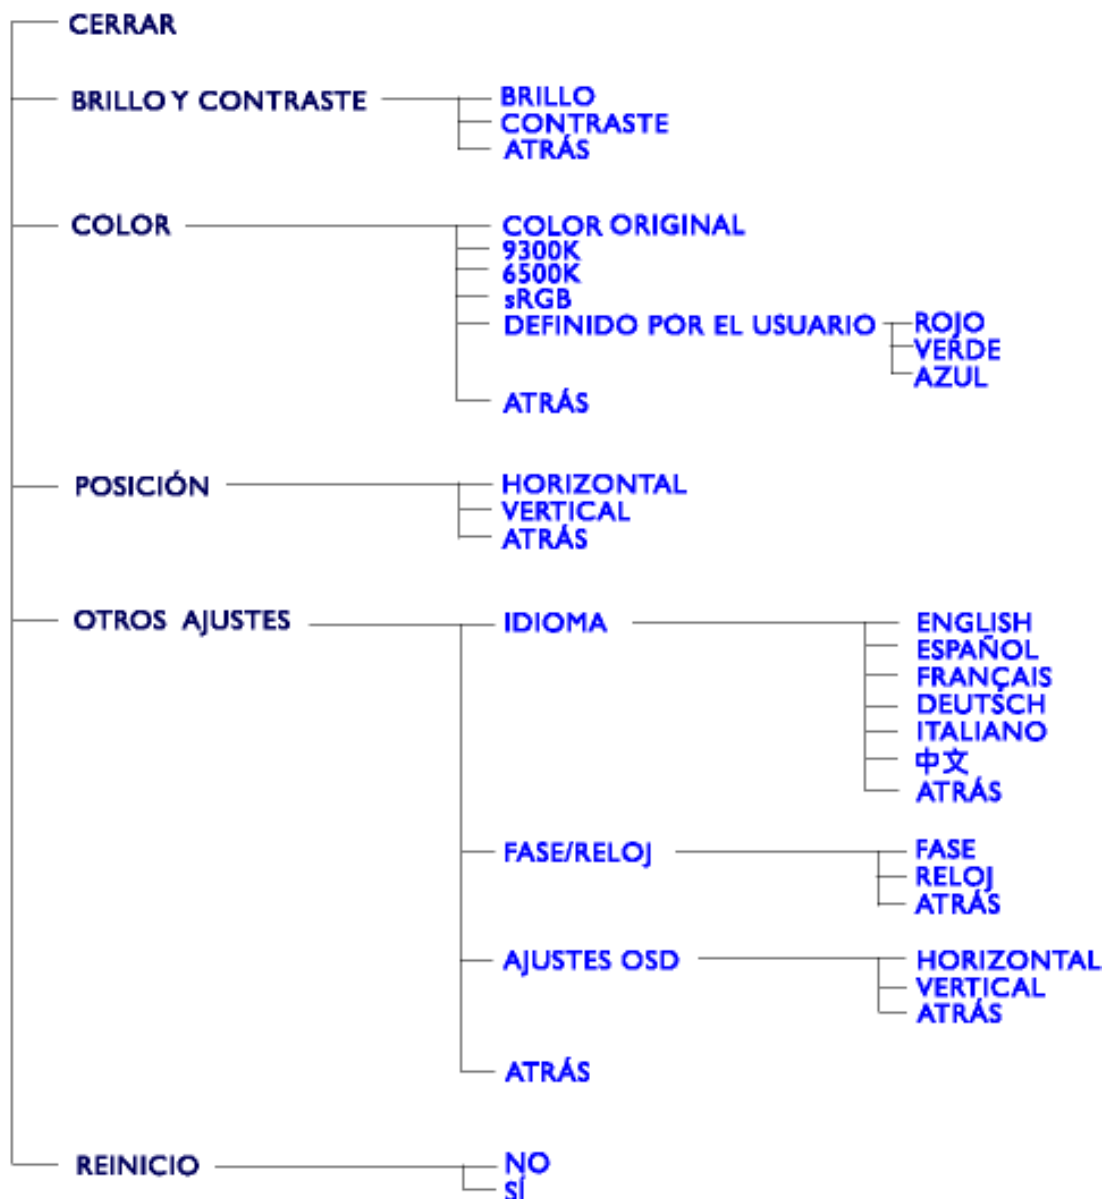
CERRAR

BRILLO Y CONTRASTE
BRILLO
CONTRASTE
ATRÁS

COLOR
COLOR ORIGINAL
9300K
6500K
sRGB
DEFINIDO POR EL USUARIO
ROJO
VERDE
AZUL
ATRÁS

POSICIÓN
HORIZONTAL
VERTICAL
ATRÁS

OTROS AJUSTES
IDIOMA
ENGLISH
ESPAÑOL
FRANÇAIS
DEUTSCH
ITALIANO
中文
ATRÁS
FASE/RELOJ
FASE
RELOJ
ATRÁS
AJUSTES OSD
HORIZONTAL
VERTICAL
ATRÁS
ATRÁS

REINICIO
NO
SÍ